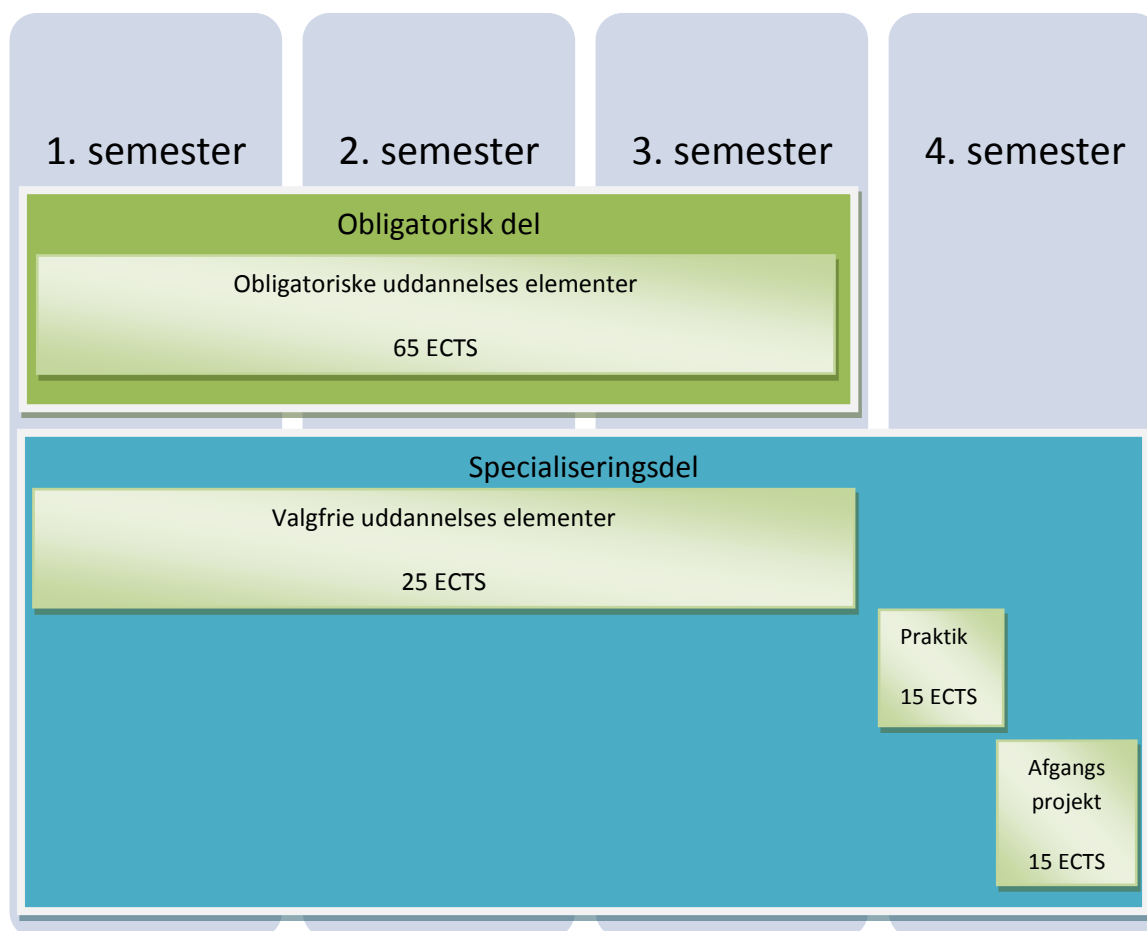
1. semester

2. semester

3. semester

4. semester

Obligatorisk del

Obligatoriske uddannelses elementer

65 ECTS

Specialiseringsdel

Valgfrie uddannelses elementer

25 ECTS

Praktik

15 ECTS

Afgangs projekt

15 ECTS